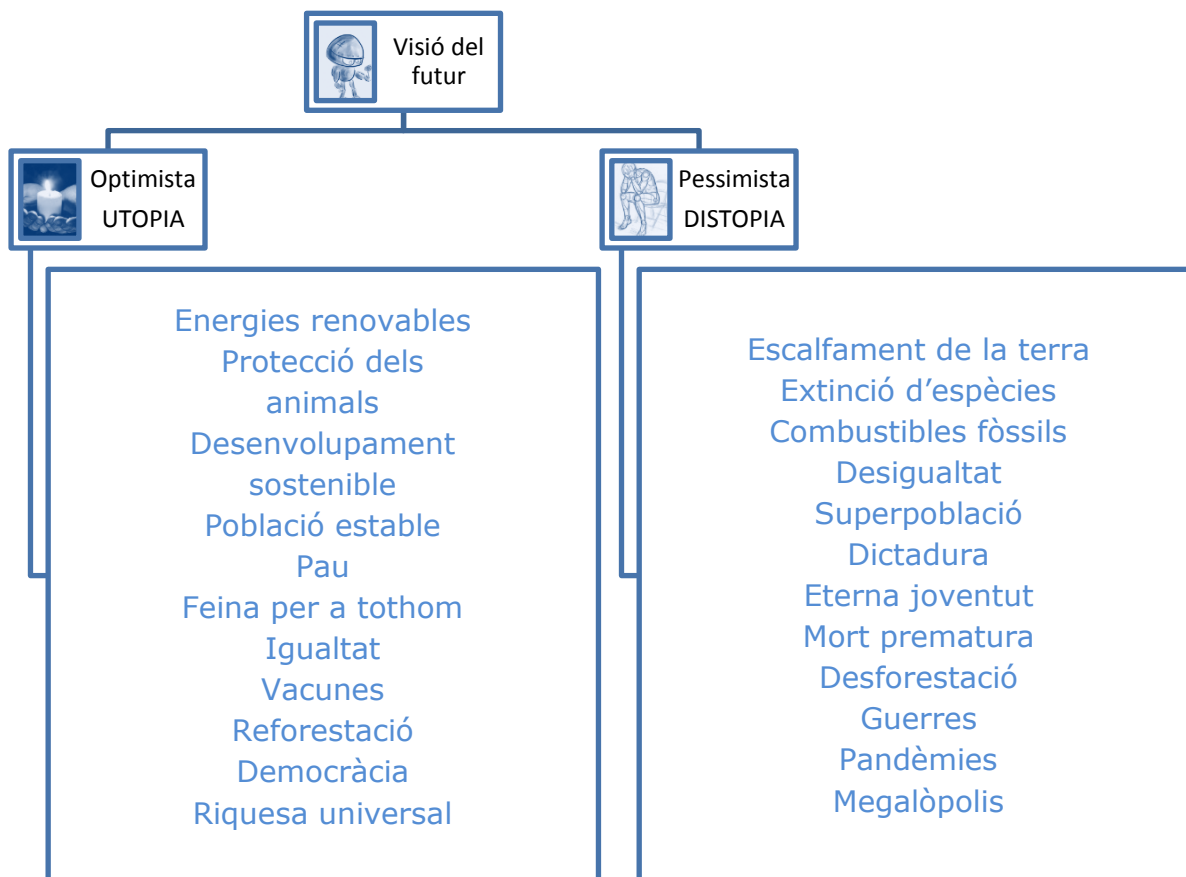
Visió del futur

Optimista
UTOPIA

Pessimista
DISTOPIA

Energies renovables
Protecció dels animals
Desenvolupament sostenible
Població estable
Pau
Feina per a tothom
Igualtat
Vacunes
Reforestació
Democràcia
Riquesa universal

Escalfament de la terra
Extinció d'espècies
Combustibles fòssils
Desigualtat
Superpoblació
Dictadura
Eterna joventut
Mort prematura
Desforestació
Guerres
Pandèmies
Megalòpolis